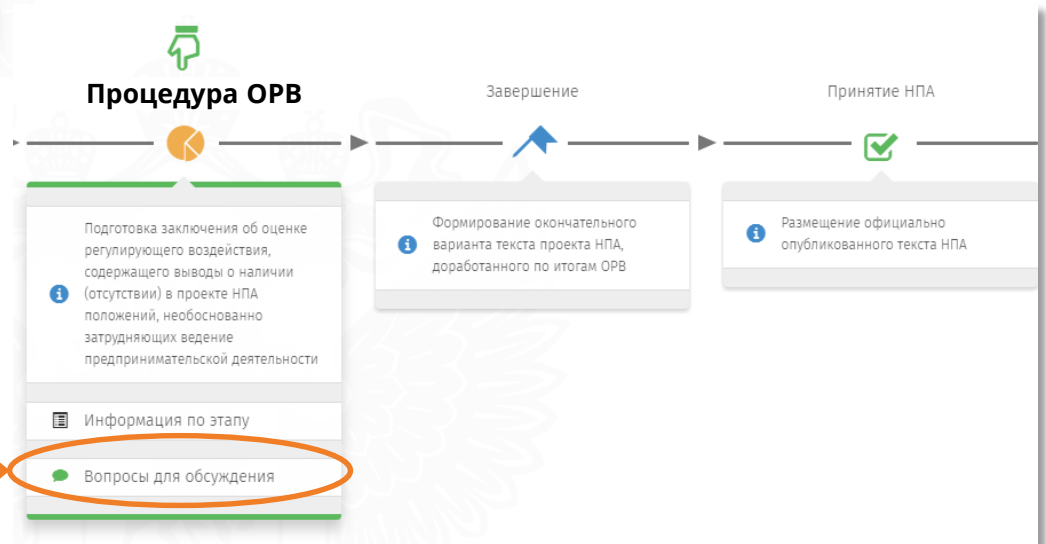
Процедура ОРВ

Завершение

Принятие НПА

Подготовка заключения об оценке регулирующего воздействия, содержащего выводы о наличии (отсутствии) в проекте НПА положений, необоснованно затрудняющих ведение предпринимательской деятельности

Информация по этапу

Вопросы для обсуждения

Формирование окончательного варианта текста проекта НПА, доработанного по итогам ОРВ

Размещение официально опубликованного текста НПА